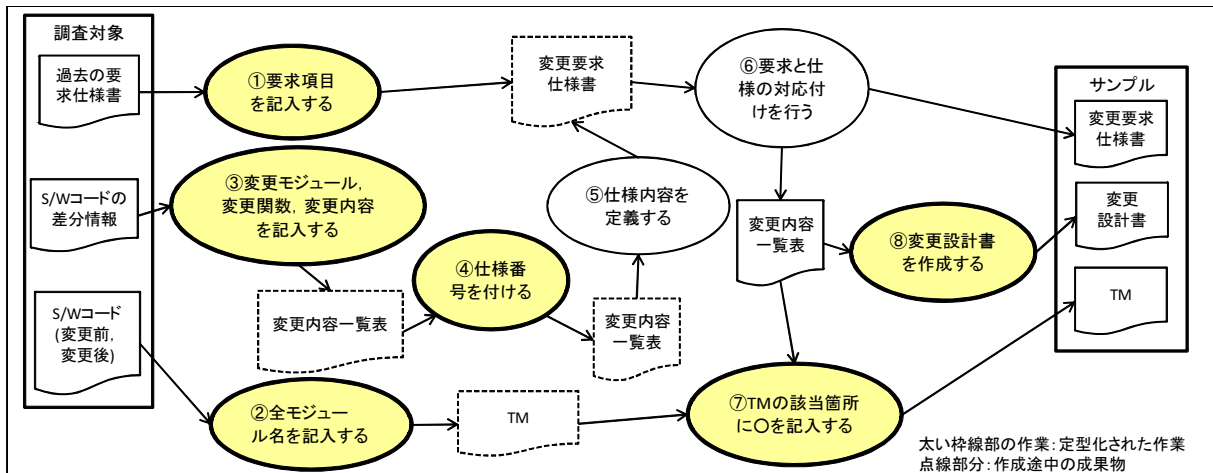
調査対象

過去の要求仕様書

S/Wコードの差分情報

S/Wコード(変更前,変更後)

①要求項目を記入する

変更要求仕様書

⑥要求と仕様の対応付けを行う

サンプル

変更要求仕様書

変更設計書

TM

③変更モジュール,変更関数,変更内容を記入する

⑤仕様内容を定義する

変更内容一覧表

⑧変更設計書を作成する

④仕様番号を付ける

変更内容一覧表

変更内容一覧表

②全モジュール名を記入する

TM

⑦TMの該当箇所に○を記入する

太い枠線部の作業:定型化された作業
点線部分:作成途中の成果物